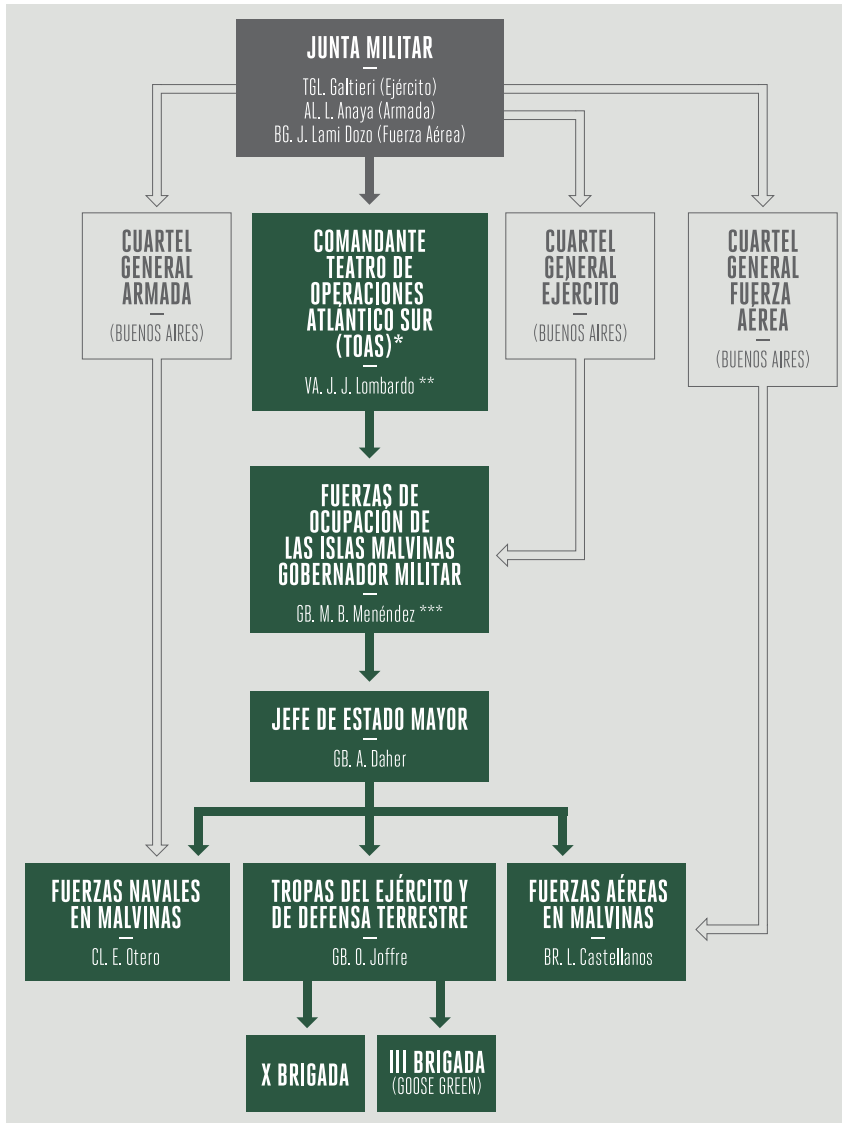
JUNTA MILITAR

TGL. Galtieri (Ejército)
AL. L. Anaya (Armada)
BG. J. Lami Dozo (Fuerza Aérea)

CUARTEL GENERAL ARMADA

(BUENOS AIRES)

COMANDANTE TEATRO DE OPERACIONES ATLÁNTICO SUR (TOAS)*

VA. J. J. Lombardo **

CUARTEL GENERAL EJÉRCITO

(BUENOS AIRES)

CUARTEL GENERAL FUERZA AÉREA

(BUENOS AIRES)

FUERZAS DE OCUPACIÓN DE LAS ISLAS MALVINAS GOBERNADOR MILITAR

GB. M. B. Menéndez ***

JEFE DE ESTADO MAYOR

GB. A. Daher

FUERZAS NAVALES EN MALVINAS

CL. E. Otero

TROPAS DEL EJÉRCITO Y DE DEFENSA TERRESTRE

GB. O. Joffre

FUERZAS AÉREAS EN MALVINAS

BR. L. Castellanos

X BRIGADA

III BRIGADA
(GOOSE GREEN)